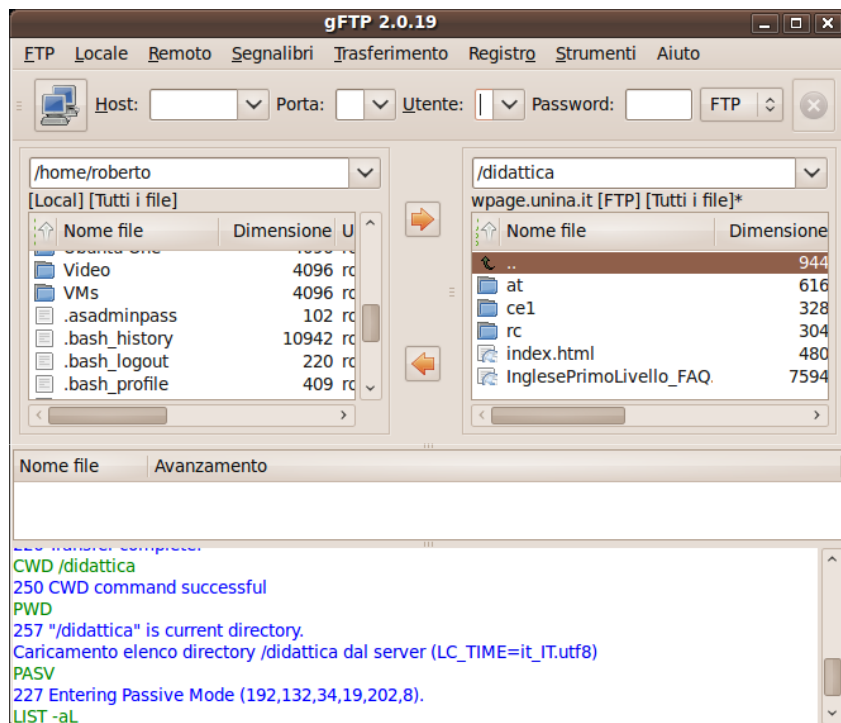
gFTP 2.0.19

FTP Locale Remoto Segnalibri Trasferimento Registro Strumenti Aiuto

Host: Porta: Utente: Password: FTP

/home/roberto
[Local] [Tutti i file]

| Nome file | Dimensione | U |
|---|---|---|
| Video | 4096 | ro |
| VMs | 4096 | ro |
| .asadminpass | 102 | ro |
| .bash_history | 10942 | ro |
| .bash_logout | 220 | ro |
| .bash_profile | 409 | ro |

/didattica
wpage.unina.it [FTP] [Tutti i file]*

| Nome file | Dimensione |
|---|---|
| .. | 944 |
| at | 616 |
| ce1 | 328 |
| rc | 304 |
| index.html | 480 |
| InglesePrimoLivello_FAQ. | 7594 |

Nome file Avanzamento

CWD /didattica
250 CWD command successful
PWD
257 "/didattica" is current directory.
Caricamento elenco directory /didattica dal server (LC_TIME=it_IT.utf8)
PASV
227 Entering Passive Mode (192,132,34,19,202,8).
LIST -aL